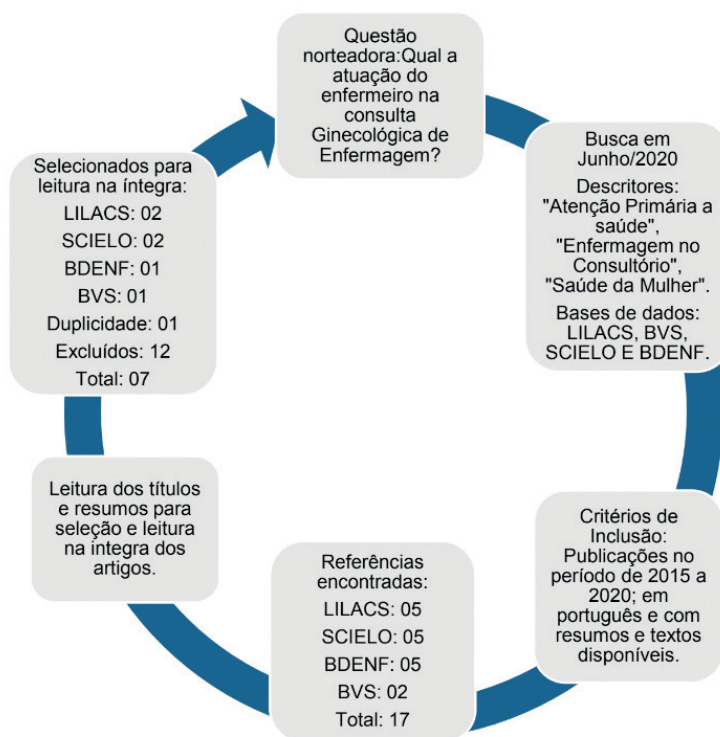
Questão norteadora:Qual a atuação do enfermeiro na consulta Ginecológica de Enfermagem?

Busca em Junho/2020

Descritores: "Atenção Primária a saúde", "Enfermagem no Consultório", "Saúde da Mulher".

Bases de dados: LILACS, BVS, SCIELO E BDENF.

Critérios de Inclusão: Publicações no período de 2015 a 2020; em português e com resumos e textos disponíveis.

Referências encontradas:

LILACS: 05

SCIELO: 05

BDENF: 05

BVS: 02

Total: 17

Leitura dos títulos e resumos para seleção e leitura na íntegra dos artigos.

Selecionados para leitura na íntegra:

LILACS: 02

SCIELO: 02

BDENF: 01

BVS: 01

Duplicidade: 01

Excluídos: 12

Total: 07